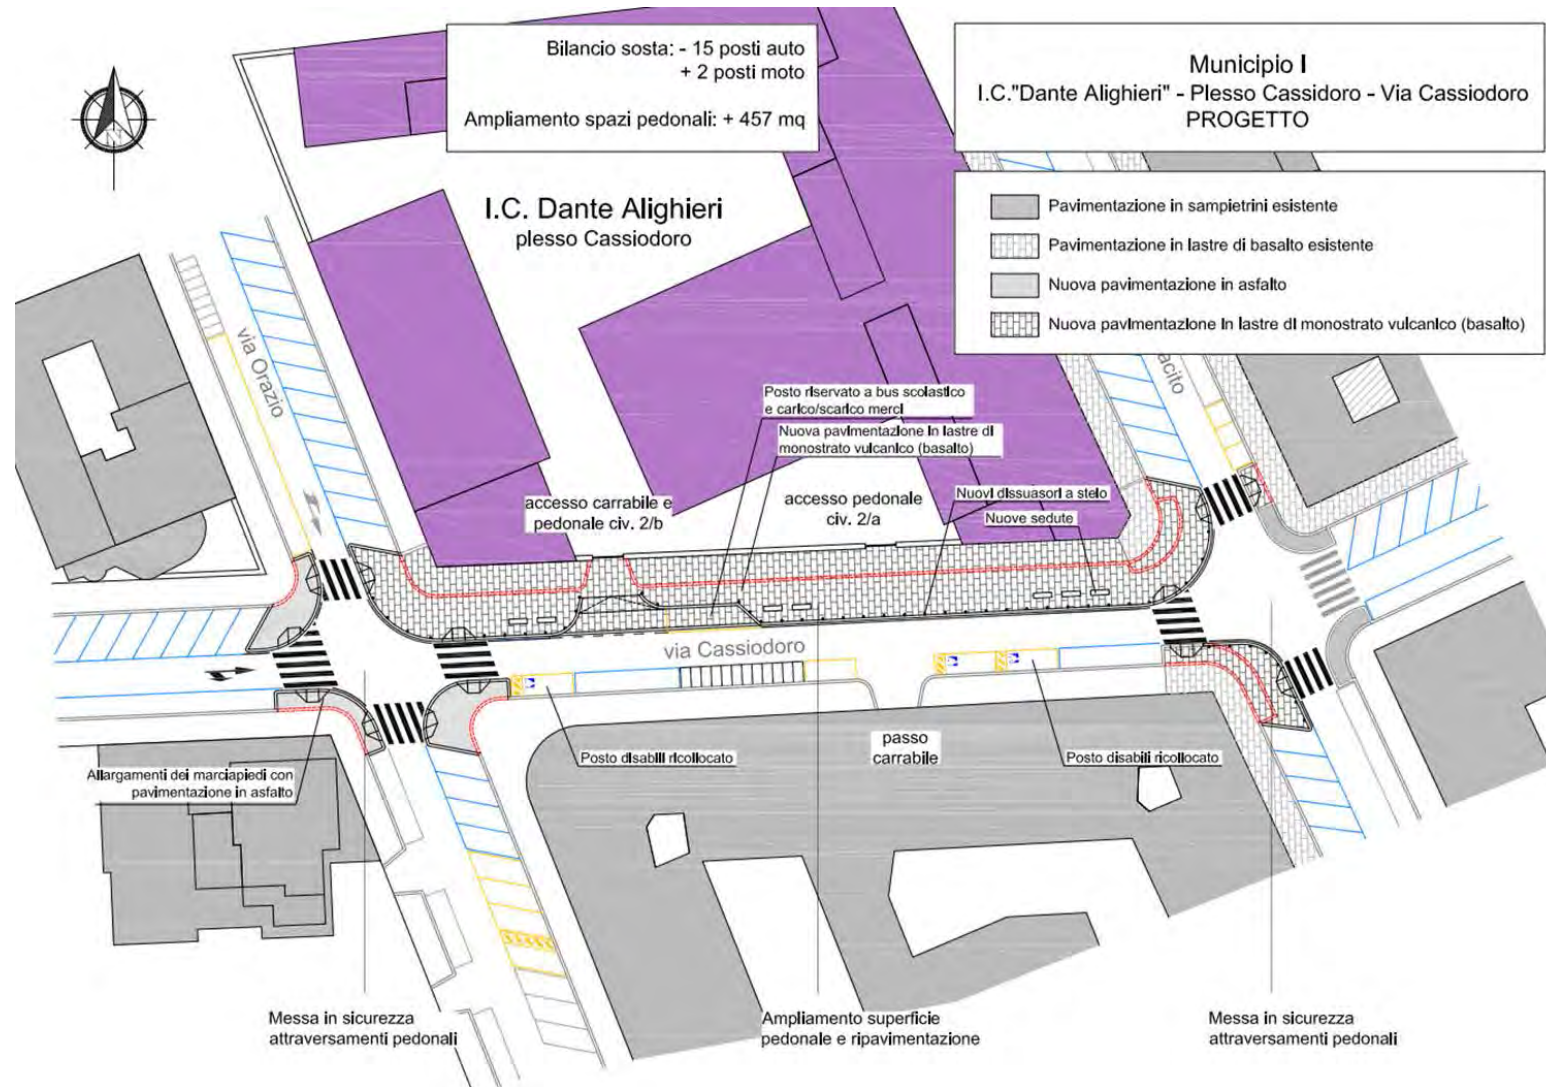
Bilancio sosta: - 15 posti auto
+ 2 posti moto

Ampliamento spazi pedonali: + 457 mq

Municipio I
I.C."Dante Alighieri" - Plesso Cassidoro - Via Cassiodoro
PROGETTO

Pavimentazione in sampietrini esistente
Pavimentazione in lastre di basalto esistente
Nuova pavimentazione in asfalto
Nuova pavimentazione in lastre di monostrato vulcanico (basalto)

I.C. Dante Alighieri
plesso Cassiodoro

via Orazio

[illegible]acito

Posto riservato a bus scolastico
e carico/scarico merci

Nuova pavimentazione in lastre di
monostrato vulcanico (basalto)

accesso carrabile e
pedonale civ. 2/b

accesso pedonale
civ. 2/a

Nuovi dissuasori a stelo

Nuove sedute

via Cassiodoro

Posto disabili ricollocato

passo
carrabile

Posto disabili ricollocato

Allargamenti dei marciapiedi con
pavimentazione in asfalto

Messa in sicurezza
attraversamenti pedonali

Ampliamento superficie
pedonale e ripavimentazione

Messa in sicurezza
attraversamenti pedonali